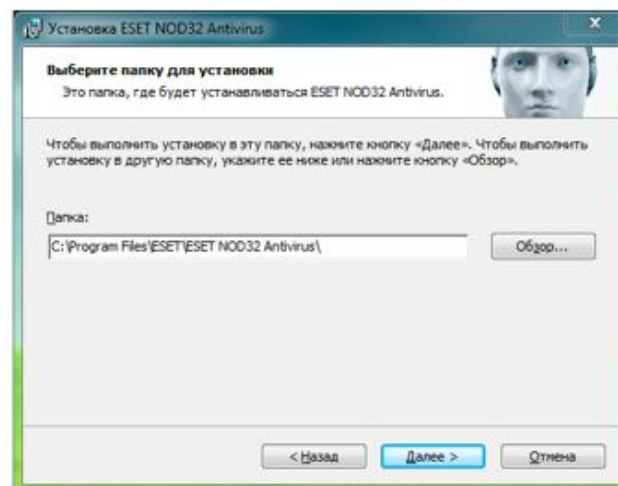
Установка ESET NOD32 Antivirus

Выберите папку для установки

Это папка, где будет устанавливаться ESET NOD32 Antivirus.

Чтобы выполнить установку в эту папку, нажмите кнопку «Далее». Чтобы выполнить установку в другую папку, укажите ее ниже или нажмите кнопку «Обзор».

Папка:

C:\Program Files\ESET\ESET NOD32 Antivirus\

Обзор...

< Назад

Далее >

Отмена